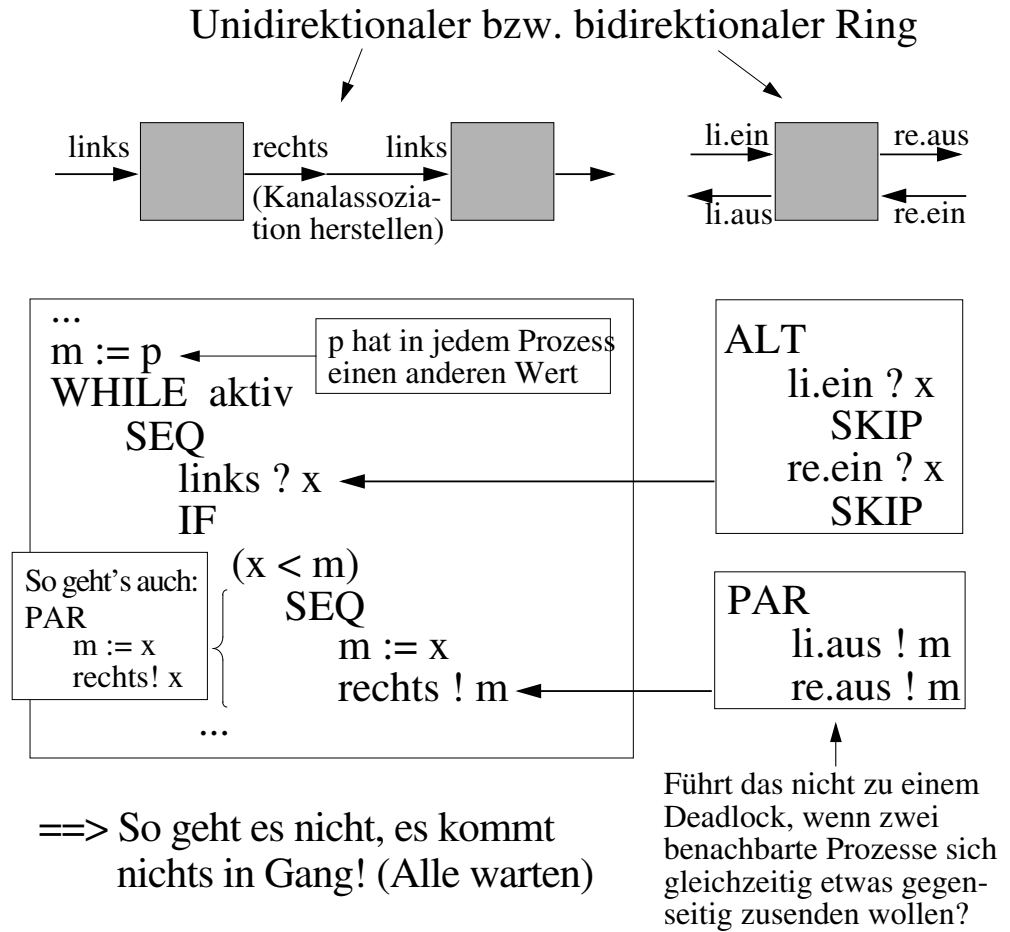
Unidirektionaler bzw. bidirektionaler Ring

links
rechts
links
(Kanalassoziation herstellen)

li.ein
re.aus
li.aus
re.ein

...
m := p
WHILE aktiv
SEQ
links ? x
IF
(x < m)
SEQ
m := x
rechts ! m
...

p hat in jedem Prozess einen anderen Wert

So geht's auch:
PAR
m := x
rechts! x

ALT
li.ein ? x
SKIP
re.ein ? x
SKIP

PAR
li.aus ! m
re.aus ! m

Führt das nicht zu einem Deadlock, wenn zwei benachbarte Prozesse sich gleichzeitig etwas gegenseitig zusenden wollen?

==> So geht es nicht, es kommt nichts in Gang! (Alle warten)